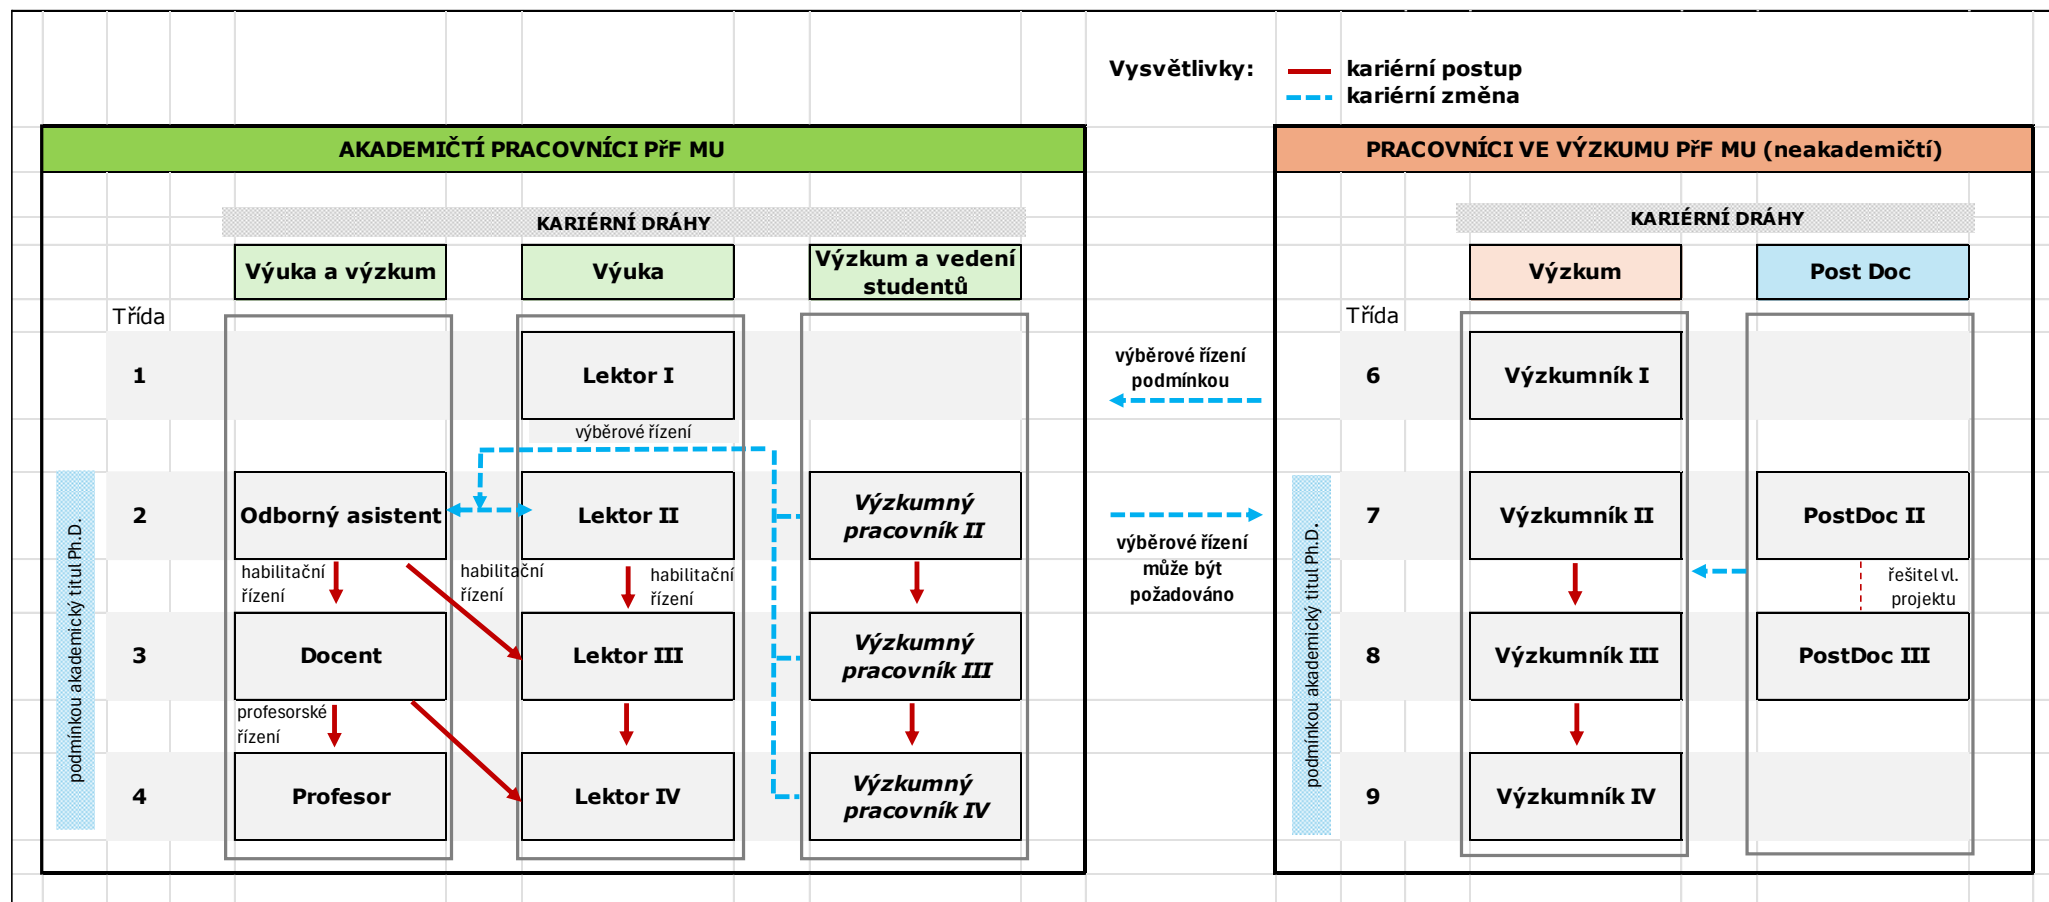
Vysvětlivky: kariérní postup
kariérní změna

AKADEMIČTÍ PRACOVNÍCI PřF MU

KARIÉRNÍ DRÁHY

Výuka a výzkum

Výuka

Výzkum a vedení studentů

Třída

1

Lektor I

výběrové řízení

2

Odborný asistent

Lektor II

Výzkumný pracovník II

habilitační řízení

habilitační řízení

habilitační řízení

3

Docent

Lektor III

Výzkumný pracovník III

profesorské řízení

4

Profesor

Lektor IV

Výzkumný pracovník IV

podmínkou akademický titul Ph.D.

výběrové řízení podmínkou

výběrové řízení může být požadováno

PRACOVNÍCI VE VÝZKUMU PřF MU (neakademičtí)

KARIÉRNÍ DRÁHY

Výzkum

Post Doc

Třída

6

Výzkumník I

7

Výzkumník II

PostDoc II

řešitel vl. projektu

8

Výzkumník III

PostDoc III

9

Výzkumník IV

podmínkou akademický titul Ph.D.